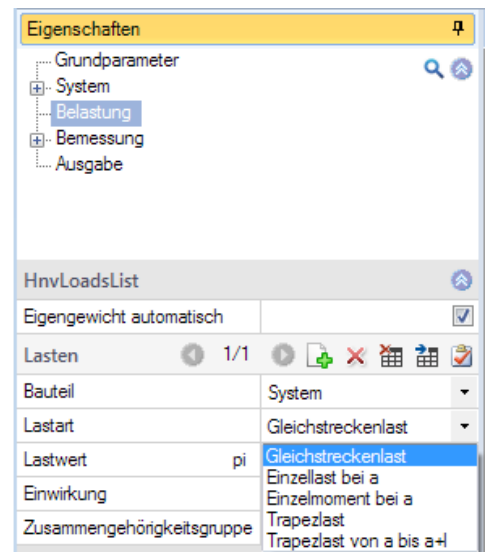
Eigenschaften

Grundparameter
System
Belastung
Bemessung
Ausgabe

HnvLoadsList

| Eigengewicht automatisch | ☑ |
|---|---|
| Lasten | 1/1 |
| Bauteil | System |
| Lastart | Gleichstreckenlast |
| Lastwert pi | Gleichstreckenlast |
| Einwirkung | Einzellast bei a |
| Zusammengehörigkeitsgruppe | Einzelmoment bei a |

Trapezlast
Trapezlast von a bis a+l